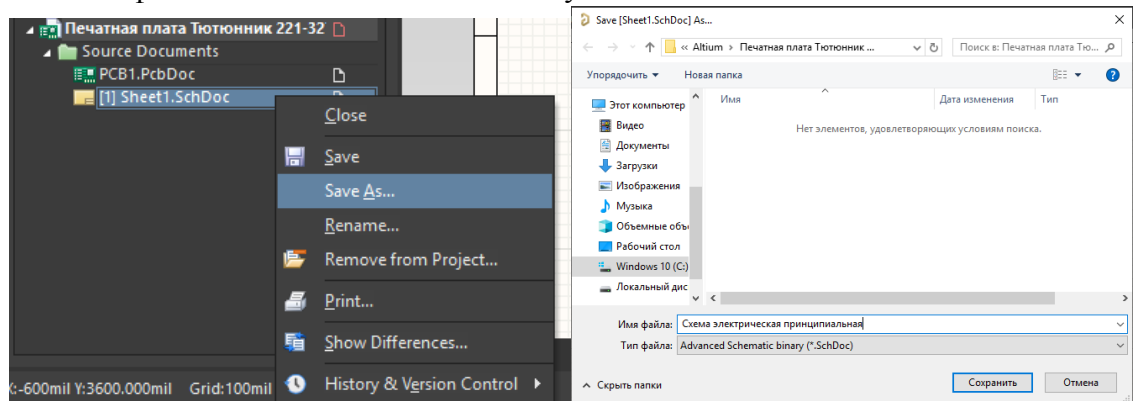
Печатная плата Тютюнник 221-32
Source Documents
PCB1.PcbDoc
[1] Sheet1.SchDoc
Close
Save
Save As...
Rename...
Remove from Project...
Print...
Show Differences...
History & Version Control
X:-600mil Y:3600.000mil Grid:100mil

Save [Sheet1.SchDoc] As...
« Altium › Печатная плата Тютюнник ...
Поиск в: Печатная плата Тютю...
Упорядочить
Новая папка
Этот компьютер
Видео
Документы
Загрузки
Изображения
Музыка
Объемные объ
Рабочий стол
Windows 10 (C:)
Локальный дис
Имя
Дата изменения
Тип
Нет элементов, удовлетворяющих условиям поиска.
Имя файла: Схема электрическая принципиальная
Тип файла: Advanced Schematic binary (*.SchDoc)
Скрыть папки
Сохранить
Отмена